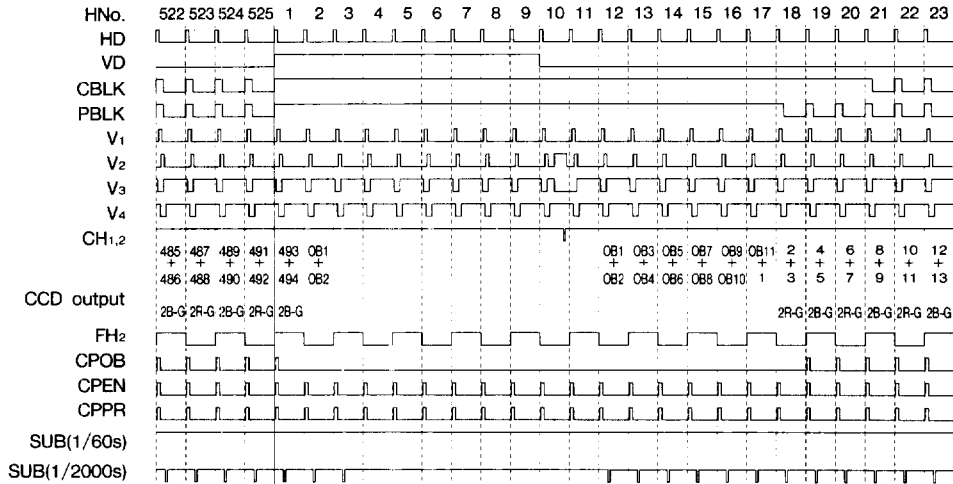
HNo. 522 523 524 525 1 2 3 4 5 6 7 8 9 10 11 12 13 14 15 16 17 18 19 20 21 22 23

HD

VD

CBLK

PBLK

$V_1$

$V_2$

$V_3$

$V_4$

$CH_{1,2}$

485 + 486

487 + 488

489 + 490

491 + 492

493 + 494

OB1 + OB2

OB1 + OB2

OB3 + OB4

OB5 + OB6

OB7 + OB8

OB9 + OB10

OB11 + 1

2 + 3

4 + 5

6 + 7

8 + 9

10 + 11

12 + 13

CCD output

2B-G 2R-G 2B-G 2R-G 2B-G

2R-G 2B-G 2R-G 2B-G 2R-G 2B-G

$FH_2$

CPOB

CPEN

CPPR

SUB(1/60s)

SUB(1/2000s)